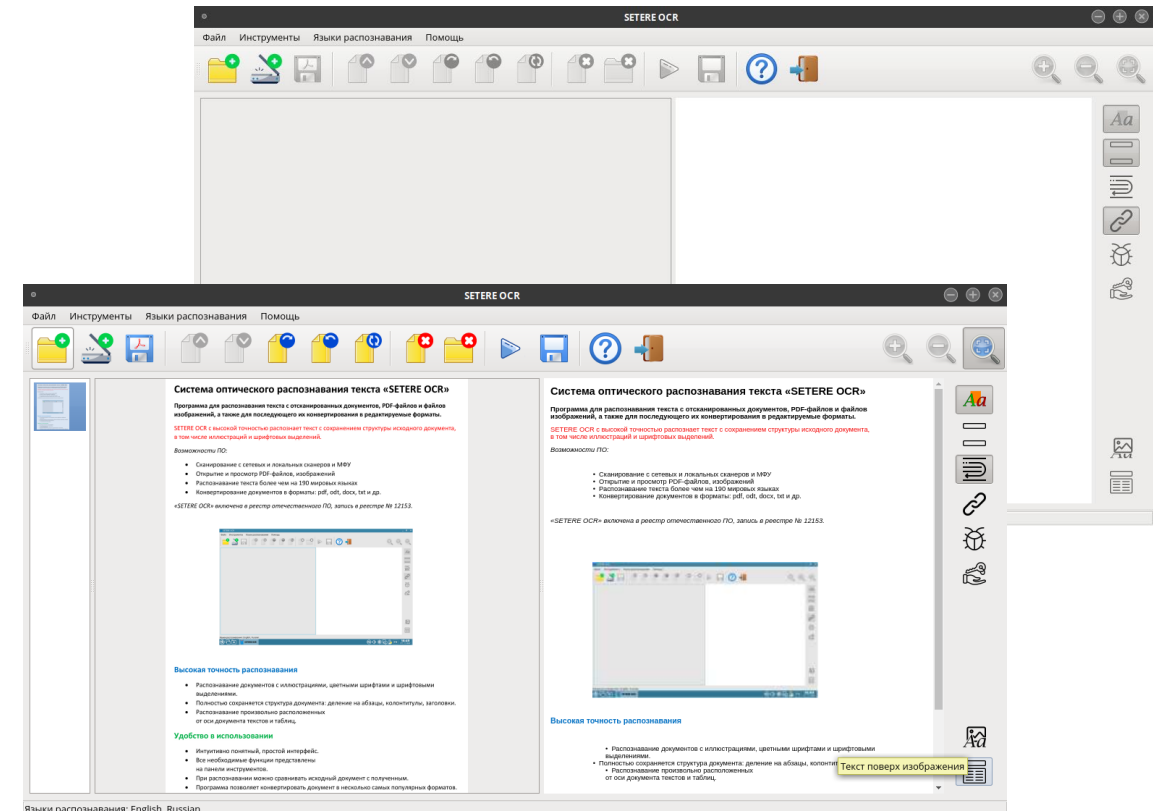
SETERE OCR

Файл Инструменты Языки распознавания Помощь

SETERE OCR

Файл Инструменты Языки распознавания Помощь

Система оптического распознавания текста «SETERE OCR»

Программа для распознавания текста с отсканированных документов, PDF-файлов и файлов изображений, а также для последующего их конвертирования в редактируемые форматы.

SETERE OCR с высокой точностью распознает текст с сохранением структуры исходного документа, в том числе иллюстраций и шрифтовых выделений.

Возможности ПО:

- Сканирование с сетевых и локальных сканеров и МФУ
- Открытие и просмотр PDF-файлов, изображений
- Распознавание текста более чем на 190 мировых языках
- Конвертирование документов в форматы: pdf, odt, docx, txt и др.

«SETERE OCR» включена в реестр отечественного ПО, запись в реестре № 12153.

Высокая точность распознавания

- Распознавание документов с иллюстрациями, цветными шрифтами и шрифтовыми выделениями.
- Полностью сохраняется структура документа: деление на абзацы, колонтитулы, заголовки.
- Распознавание произвольно расположенных от оси документа текстов и таблиц.

Удобство в использовании

- Интуитивно понятный, простой интерфейс.
- Все необходимые функции представлены на панели инструментов.
- При распознавании можно сравнивать исходный документ с полученным.
- Программа позволяет конвертировать документ в несколько самых популярных форматов.

Система оптического распознавания текста «SETERE OCR»

Программа для распознавания текста с отсканированных документов, PDF-файлов и файлов изображений, а также для последующего их конвертирования в редактируемые форматы.

SETERE OCR с высокой точностью распознает текст с сохранением структуры исходного документа, в том числе иллюстраций и шрифтовых выделений.

Возможности ПО:

- Сканирование с сетевых и локальных сканеров и МФУ
- Открытие и просмотр PDF-файлов, изображений
- Распознавание текста более чем на 190 мировых языках
- Конвертирование документов в форматы: pdf, odt, docx, txt и др.

«SETERE OCR» включена в реестр отечественного ПО, запись в реестре № 12153.

Высокая точность распознавания

- Распознавание документов с иллюстрациями, цветными шрифтами и шрифтовыми выделениями.
- Полностью сохраняется структура документа: деление на абзацы, колонтит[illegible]
- Распознавание произвольно расположенных от оси документа текстов и таблиц.

Текст поверх изображения

Языки распознавания: English, Russian